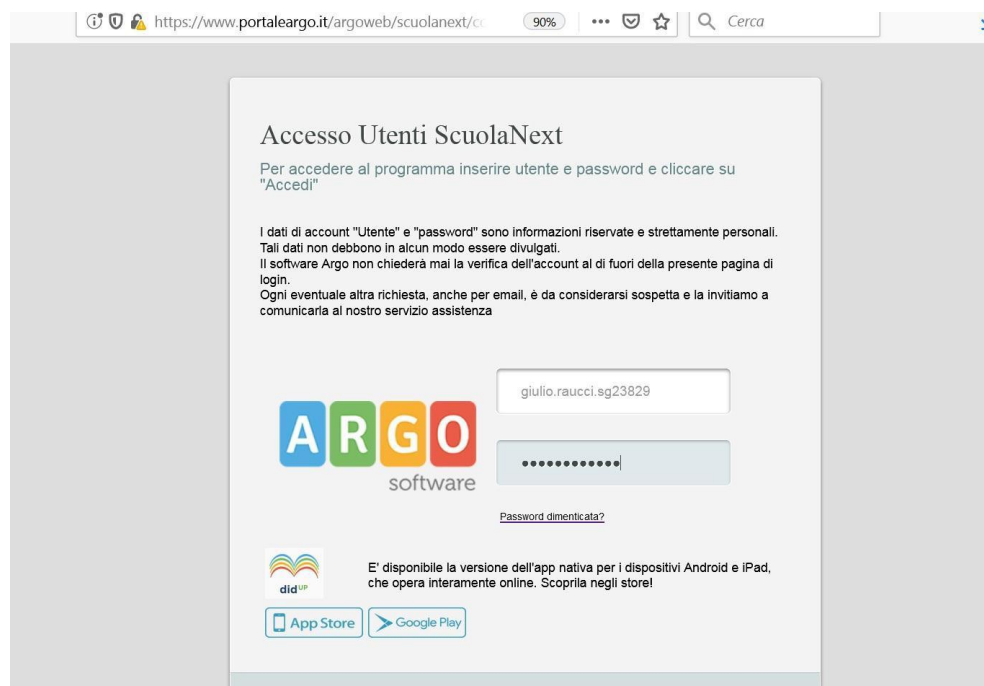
https://www.portaleargo.it/argoweb/scuolanext/c
90%
Cerca

Accesso Utenti ScuolaNext

Per accedere al programma inserire utente e password e cliccare su "Accedi"

I dati di account "Utente" e "password" sono informazioni riservate e strettamente personali. Tali dati non debbono in alcun modo essere divulgati.
Il software Argo non chiederà mai la verifica dell'account al di fuori della presente pagina di login.
Ogni eventuale altra richiesta, anche per email, è da considerarsi sospetta e la invitiamo a comunicarla al nostro servizio assistenza

ARGO
software

giulio.raucci.sg23829

••••••••••••

Password dimenticata?

didUP

E' disponibile la versione dell'app nativa per i dispositivi Android e iPad, che opera interamente online. Scoprila negli store!

App Store
Google Play